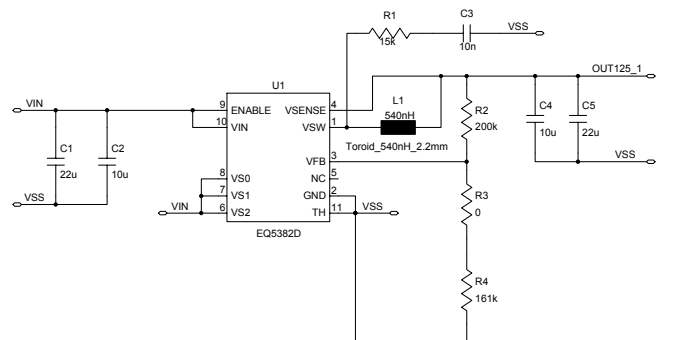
R1
15k
C3
10n
VSS
OUT125_1
U1
VIN
9 ENABLE
10 VIN
VSENSE 4
VSW 1
L1
540nH
R2
200k
C4
10u
C5
22u
C1
22u
C2
10u
Toroid_540nH_2.2mm
VSS
VSS
VFB 3
NC 5
GND 2
TH 11
8 VS0
7 VS1
6 VS2
VIN
VSS
EQ5382D
R3
0
R4
161k